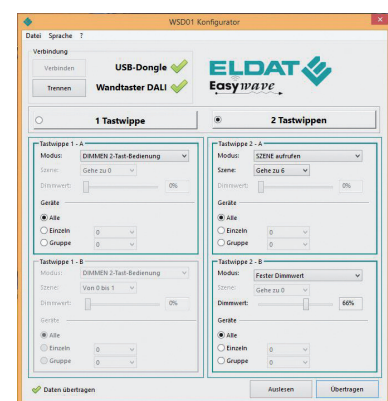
WSD01 Konfigurator

Datei Sprache ?

Verbindung

Verbinden

Trennen

USB-Dongle

Wandtaster DALI

ELDAT

Easywave

1 Tastwippe

2 Tastwippen

Tastwippe 1 - A

Modus: DIMMEN 2-Tast-Bedienung

Szene: Gehe zu 0

Dimmwert: 0%

Geräte

Alle

Einzeln 0

Gruppe 0

Tastwippe 2 - A

Modus: SZENE aufrufen

Szene: Gehe zu 6

Dimmwert: 0%

Geräte

Alle

Einzeln 0

Gruppe 0

Tastwippe 1 - B

Modus: DIMMEN 2-Tast-Bedienung

Szene: Von 0 bis 1

Dimmwert: 0%

Geräte

Alle

Einzeln 0

Gruppe 0

Tastwippe 2 - B

Modus: Fester Dimmwert

Szene: Gehe zu 0

Dimmwert: 66%

Geräte

Alle

Einzeln 0

Gruppe 0

Daten übertragen

Auslesen

Übertragen